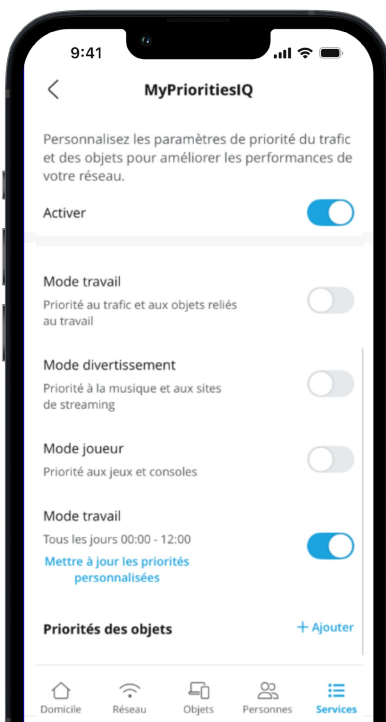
9:41

MyPrioritiesIQ

Personnalisez les paramètres de priorité du trafic et des objets pour améliorer les performances de votre réseau.

Activer

Mode travail
Priorité au trafic et aux objets reliés au travail

Mode divertissement
Priorité à la musique et aux sites de streaming

Mode joueur
Priorité aux jeux et consoles

Mode travail
Tous les jours 00:00 - 12:00
Mettre à jour les priorités personnalisées

Priorités des objets
+ Ajouter

Domicile
Réseau
Objets
Personnes
Services